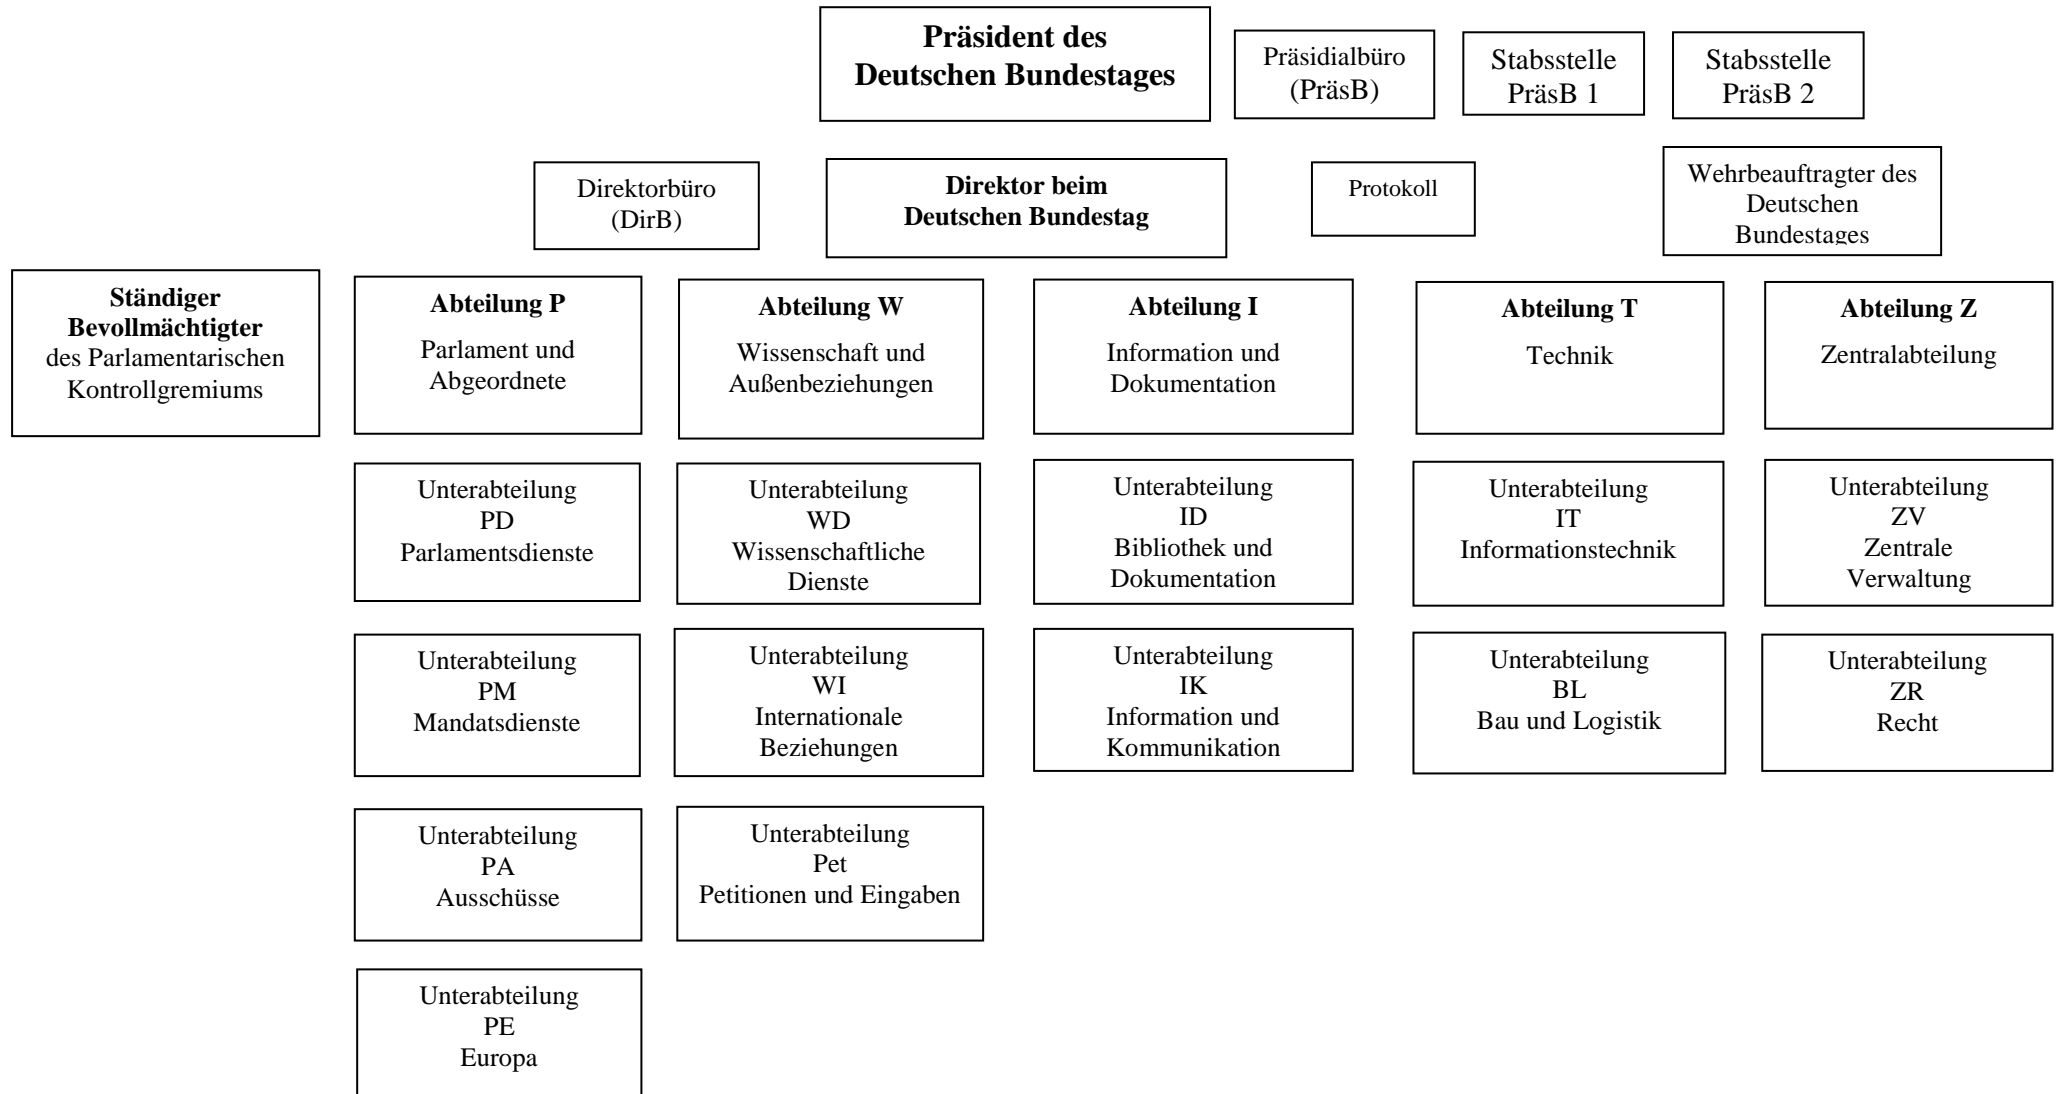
Präsident des Deutschen Bundestages

Präsidialbüro (PräsB)

Stabsstelle PräsB 1

Stabsstelle PräsB 2

Direktorbüro (DirB)

Direktor beim Deutschen Bundestag

Protokoll

Wehrbeauftragter des Deutschen Bundestages

Ständiger Bevollmächtigter des Parlamentarischen Kontrollgremiums

Abteilung P
Parlament und Abgeordnete

Unterabteilung PD Parlamentsdienste

Unterabteilung PM Mandatsdienste

Unterabteilung PA Ausschüsse

Unterabteilung PE Europa

Abteilung W
Wissenschaft und Außenbeziehungen

Unterabteilung WD Wissenschaftliche Dienste

Unterabteilung WI Internationale Beziehungen

Unterabteilung Pet Petitionen und Eingaben

Abteilung I
Information und Dokumentation

Unterabteilung ID Bibliothek und Dokumentation

Unterabteilung IK Information und Kommunikation

Abteilung T
Technik

Unterabteilung IT Informationstechnik

Unterabteilung BL Bau und Logistik

Abteilung Z
Zentralabteilung

Unterabteilung ZV Zentrale Verwaltung

Unterabteilung ZR Recht